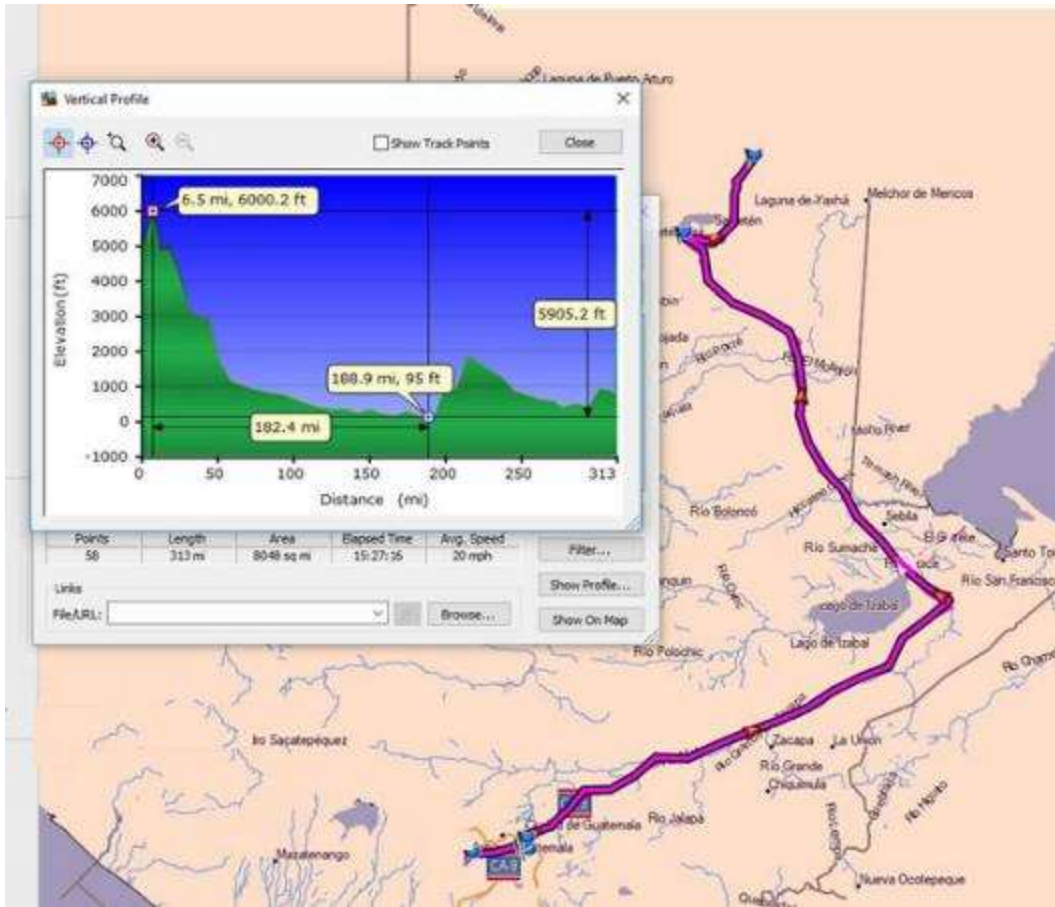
Vertical Profile

Show Track Points

Close

7000
6000
5000
4000
3000
2000
1000
0
-1000

Elevation (ft)

6.5 mi, 6000.2 ft

5905.2 ft

188.9 mi, 95 ft

182.4 mi

0 50 100 150 200 250 313

Distance (mi)

| Points | Length | Area | Elapsed Time | Avg. Speed |
|---|---|---|---|---|
| 58 | 313 mi | 8048 sq mi | 15:27:16 | 20 mph |

Filter...

Links

File/URL:

Browse...

Show Profile...

Show On Map

Laguna de Puerto Arturo

Laguna de Yaxhá

Melchor de Mencos

Río Bolonco

Río Sumache

Sebla

El Estor

Santo To

Río San Francisco

Lago de Izabal

Río Polochic

Río Chame

Río Sacatepéquez

Zacapa

La Unión

Río Grande

Chiquimula

Río Jalapa

Mazatenango

Nueva Ocotepeque

CA9